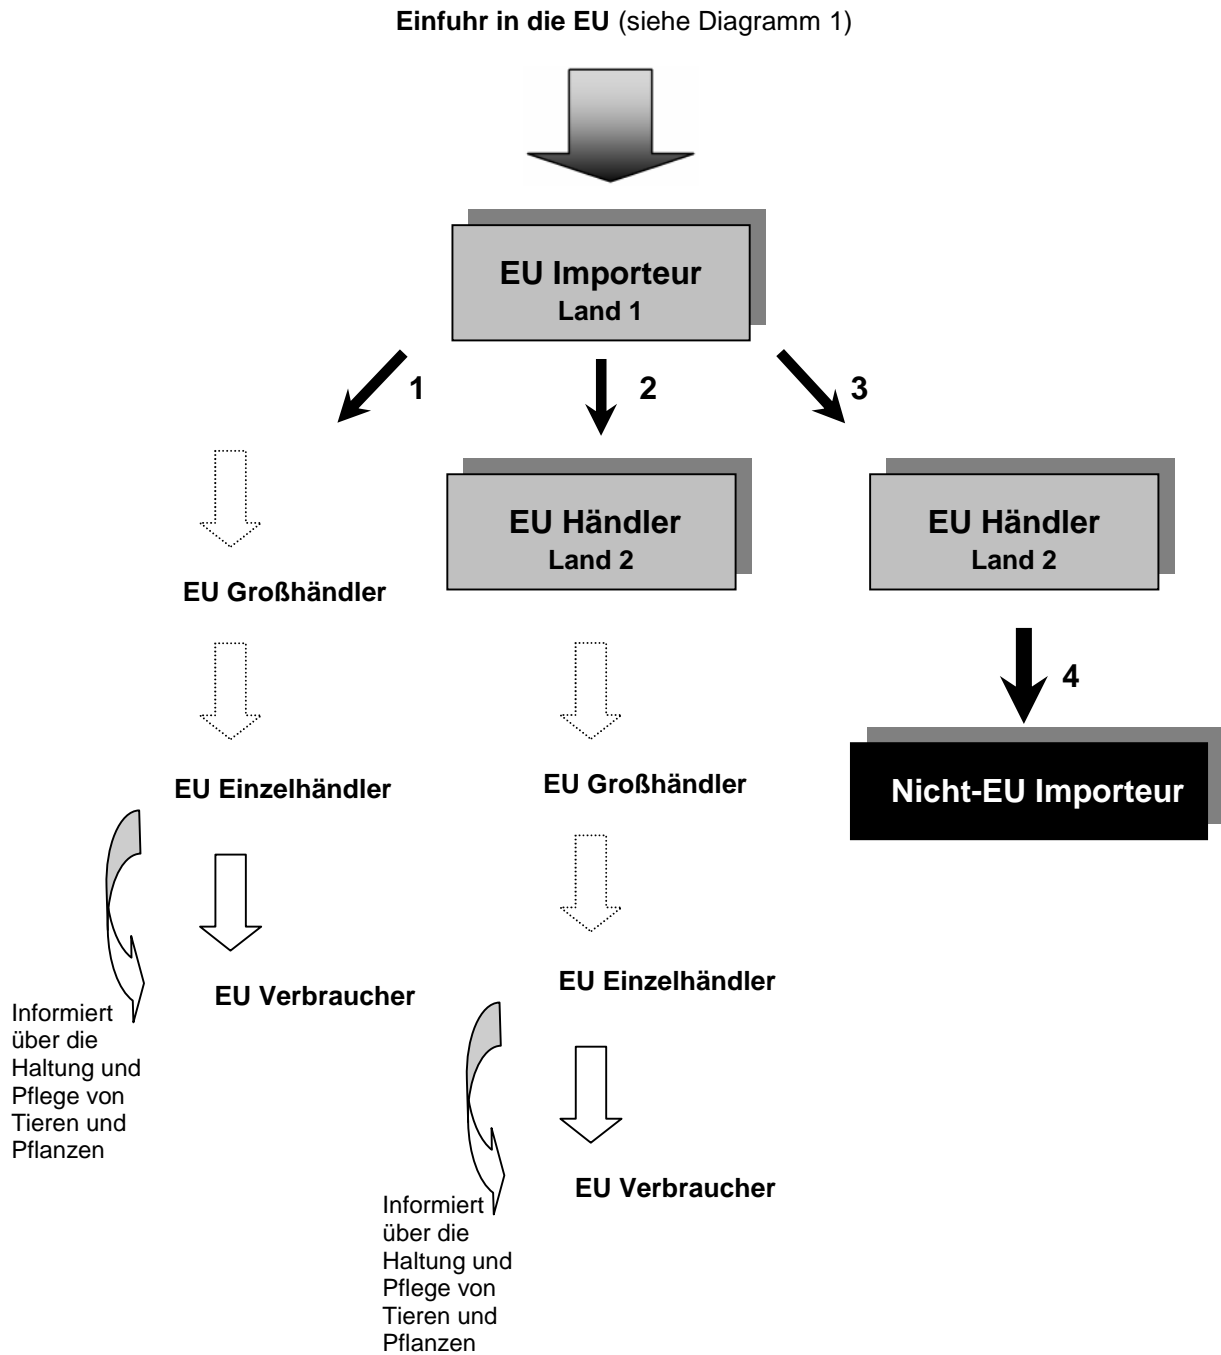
**Einfuhr in die EU** (siehe Diagramm 1)

**EU Importeur**
**Land 1**

**1**

**2**

**3**

**EU Großhändler**

**EU Einzelhändler**

Informiert über die Haltung und Pflege von Tieren und Pflanzen

**EU Verbraucher**

**EU Händler**
**Land 2**

**EU Großhändler**

**EU Einzelhändler**

Informiert über die Haltung und Pflege von Tieren und Pflanzen

**EU Verbraucher**

**EU Händler**
**Land 2**

**4**

**Nicht-EU Importeur**